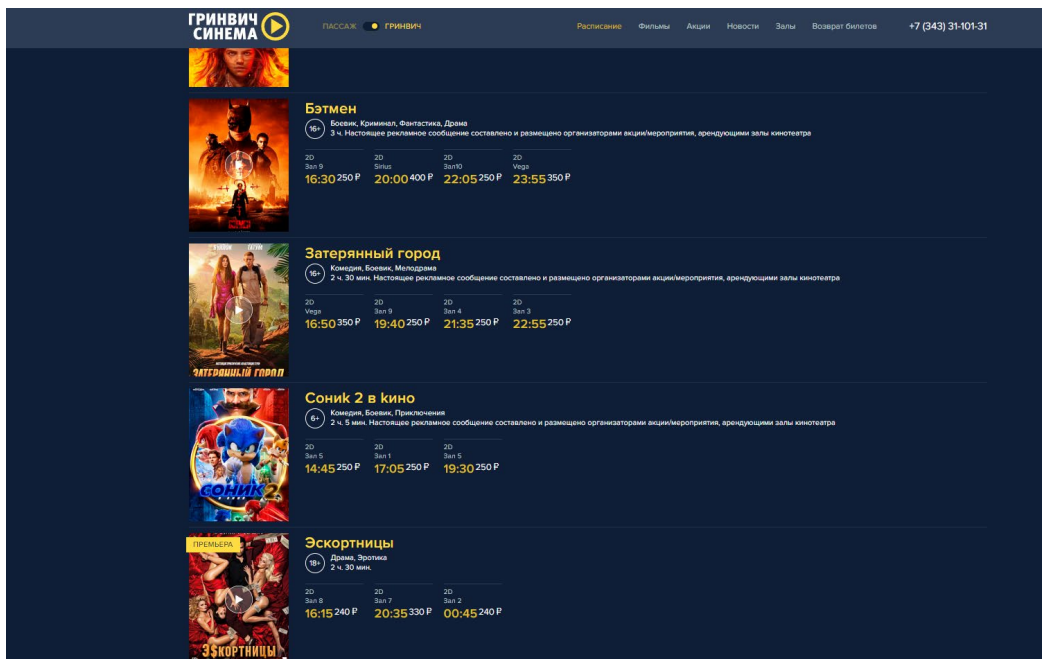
ГРИНВИЧ СИНЕМА

ПАССАЖ ГРИНВИЧ

Расписание Фильмы Акции Новости Залы Возврат билетов +7 (343) 31-101-31

Бэтмен

16+ Боевик, Криминал, Фантастика, Драма
3 ч. Настоящее рекламное сообщение составлено и размещено организаторами акции/мероприятия, арендующими залы кинотеатра

| 2D Зал 9 | 2D Sirius | 2D Зал10 | 2D Vega |
|---|---|---|---|
| 16:30 250 ₽ | 20:00 400 ₽ | 22:05 250 ₽ | 23:55 350 ₽ |

Затерянный город

16+ Комедия, Боевик, Мелодрама
2 ч. 30 мин. Настоящее рекламное сообщение составлено и размещено организаторами акции/мероприятия, арендующими залы кинотеатра

| 2D Vega | 2D Зал 9 | 2D Зал 4 | 2D Зал 3 |
|---|---|---|---|
| 16:50 350 ₽ | 19:40 250 ₽ | 21:35 250 ₽ | 22:55 250 ₽ |

ЗАТЕРЯННЫЙ ГОРОД

Соник 2 в кино

6+ Комедия, Боевик, Приключения
2 ч. 5 мин. Настоящее рекламное сообщение составлено и размещено организаторами акции/мероприятия, арендующими залы кинотеатра

| 2D Зал 5 | 2D Зал 1 | 2D Зал 5 |
|---|---|---|
| 14:45 250 ₽ | 17:05 250 ₽ | 19:30 250 ₽ |

СОНИК 2

ПРЕМЬЕРА

Эскортницы

18+ Драма, Эротика
2 ч. 30 мин.

| 2D Зал 8 | 2D Зал 7 | 2D Зал 2 |
|---|---|---|
| 16:15 240 ₽ | 20:35 330 ₽ | 00:45 240 ₽ |

Э$КОРТНИЦЫ